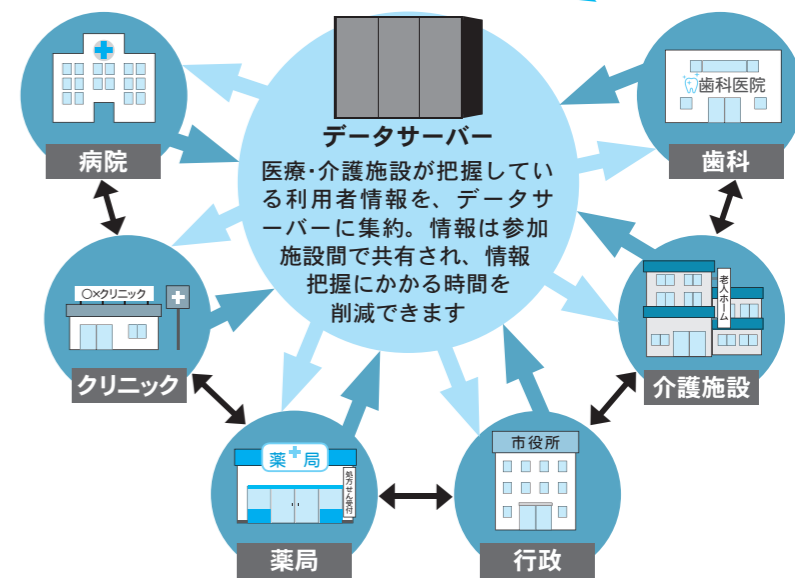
データサーバー

医療・介護施設が把握している利用者情報を、データサーバーに集約。情報は参加施設間で共有され、情報把握にかかる時間を削減できます

病院

歯科医院

歯科

○×クリニック

クリニック

老人ホーム

介護施設

薬局

処方せん受付

薬局

市役所

行政